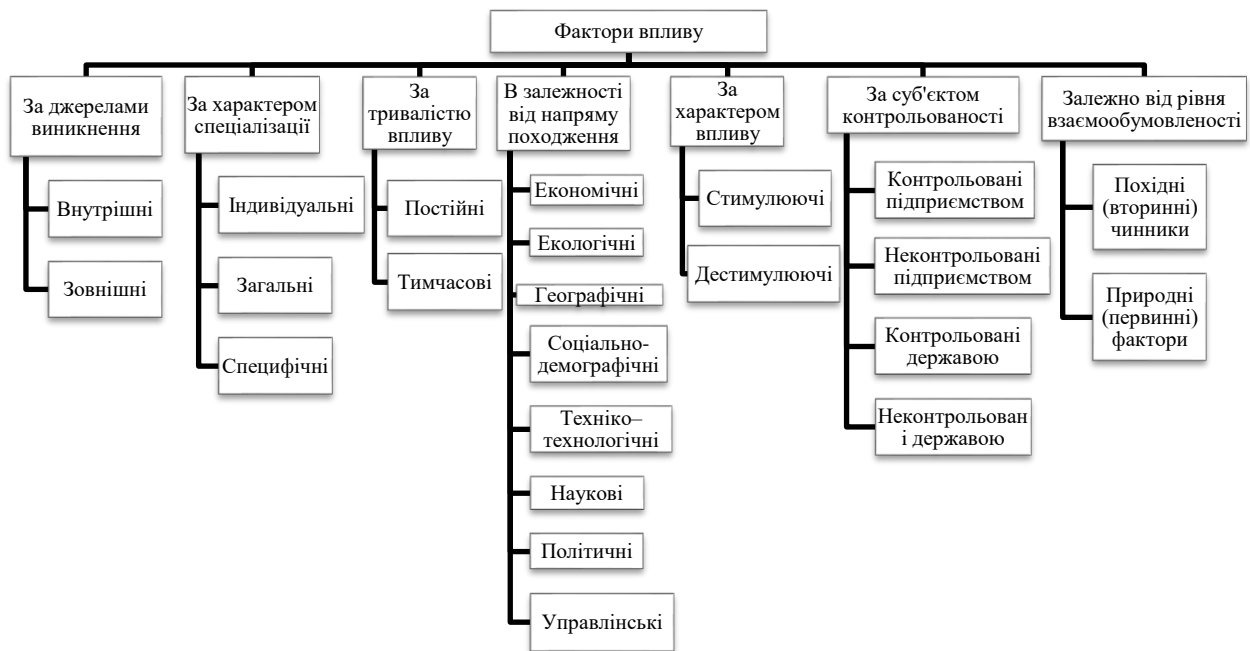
Фактори впливу

За джерелами виникнення

Внутрішні

Зовнішні

За характером спеціалізації

Індивідуальні

Загальні

Специфічні

За тривалістю впливу

Постійні

Тимчасові

В залежності від напряму походження

Економічні

Екологічні

Географічні

Соціально-демографічні

Техніко–технологічні

Наукові

Політичні

Управлінські

За характером впливу

Стимулюючі

Дестимулюючі

За суб'єктом контрольованості

Контрольовані підприємством

Неконтрольовані підприємством

Контрольовані державою

Неконтрольован і державою

Залежно від рівня взаємообумовленості

Похідні (вторинні) чинники

Природні (первинні) фактори